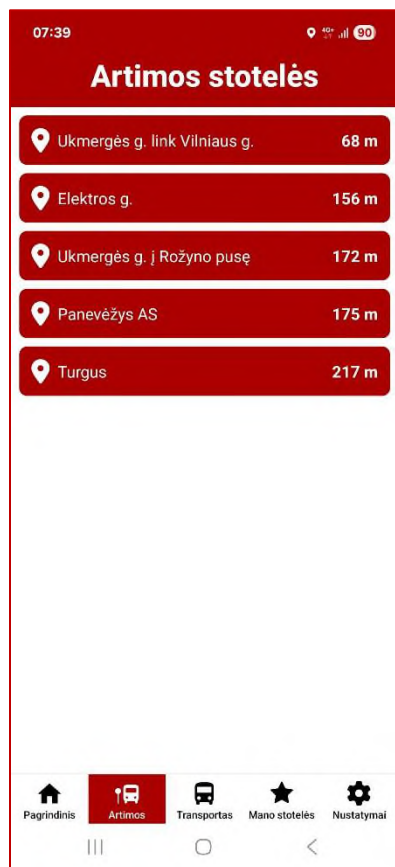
07:39 4G+ 90

Artimos stotelės

Ukmergės g. link Vilniaus g. 68 m

Elektros g. 156 m

Ukmergės g. į Rožyno pusę 172 m

Panevėžys AS 175 m

Turgus 217 m

Pagrindinis
Artimos
Transportas
Mano stotelės
Nustatymai